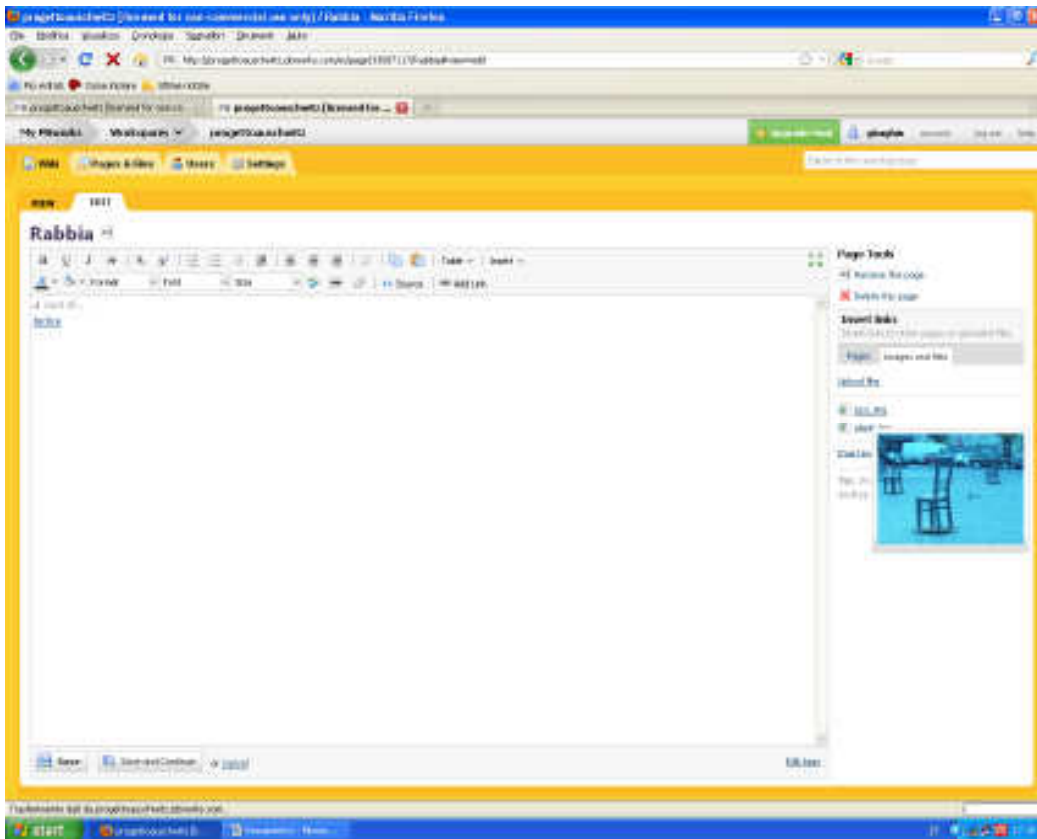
progettoauschwitz [licensed for non-commercial use only] / Rabbia - Mozilla Firefox

File Modifica Visualizza Cronologia Segnalibri Strumenti Aiuto

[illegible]

Più visitati Come iniziare Ultime notizie

progettoauschwitz [licensed for noncom... | progettoauschwitz [licensed for ... 

My PBworks | Workspaces | progettoauschwitz

Upgrade Now | pbwplus | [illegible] | Log out | Help

Wiki | Pages & Files | Users | Settings

VIEW | EDIT

Rabbia

Table | Insert

Format | Font | Size | Source | Add Link

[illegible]

Page Tools

Rename this page

Delete this page

Insert links

Pages | Images and files

Upload file

Save | Save and Continue | or cancel

Edit tags

Trasferimento dati da progettoauschwitz.pbworks.com...

start